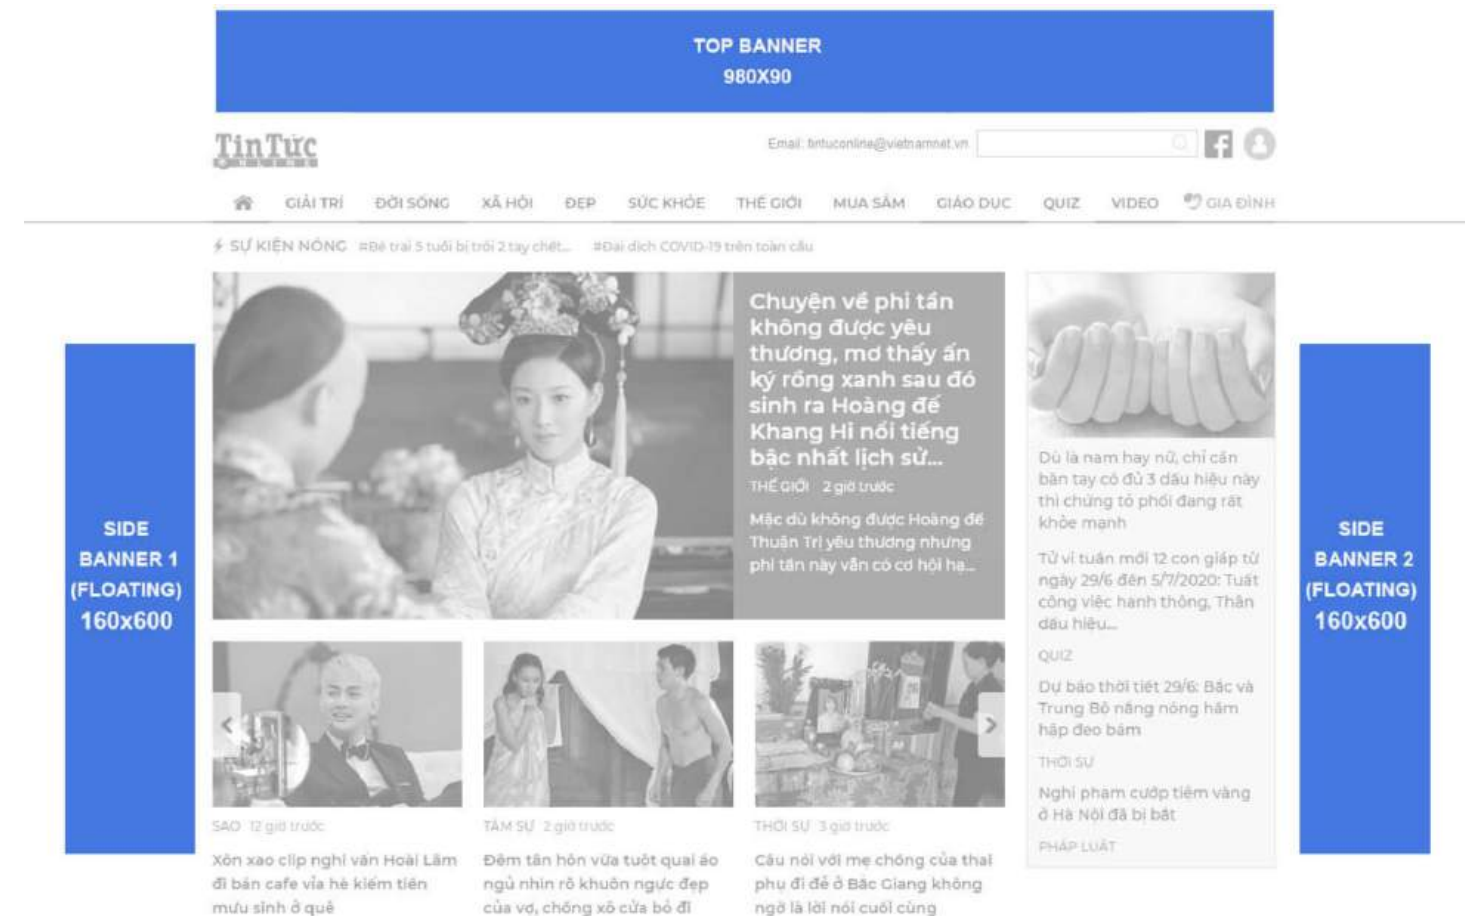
TOP BANNER
980X90

TinTức

Email: tintuconline@vietnamnet.vn

GIẢI TRÍ   ĐỜI SỐNG   XÃ HỘI   ĐẸP   SỨC KHỎE   THẾ GIỚI   MUA SẮM   GIÁO DỤC   QUIZ   VIDEO   GIA ĐÌNH

SỰ KIỆN NÓNG  #Bé trai 5 tuổi bị trói 2 tay chết...  #Đại dịch COVID-19 trên toàn cầu

SIDE BANNER 1 (FLOATING) 160x600

Chuyện về phi tần không được yêu thương, mơ thấy ấn ký rồng xanh sau đó sinh ra Hoàng đế Khang Hi nổi tiếng bậc nhất lịch sử...

THẾ GIỚI  2 giờ trước

Mặc dù không được Hoàng đế Thuận Trị yêu thương nhưng phi tần này vẫn có cơ hội hạ...

SAO  12 giờ trước
Xôn xao clip nghi vấn Hoài Lâm đi bán cafe vỉa hè kiếm tiền mưu sinh ở quê

TÂM SỰ  2 giờ trước
Đêm tân hôn vừa tuột quai áo ngủ nhìn rõ khuôn ngực đẹp của vợ, chồng xô cửa bỏ đi

THỜI SỰ  3 giờ trước
Câu nói với mẹ chồng của thai phụ đi đẻ ở Bắc Giang không ngờ là lời nói cuối cùng

Dù là nam hay nữ, chỉ cần bàn tay có đủ 3 dấu hiệu này thì chứng tỏ phổi đang rất khỏe mạnh

Tử vi tuần mới 12 con giáp từ ngày 29/6 đến 5/7/2020: Tuất công việc hanh thông, Thân dâu hiệu...

QUIZ

Dự báo thời tiết 29/6: Bắc và Trung Bộ nắng nóng hầm hập đeo bám

THỜI SỰ

Nghi phạm cướp tiệm vàng ở Hà Nội đã bị bắt

PHÁP LUẬT

SIDE BANNER 2 (FLOATING) 160x600